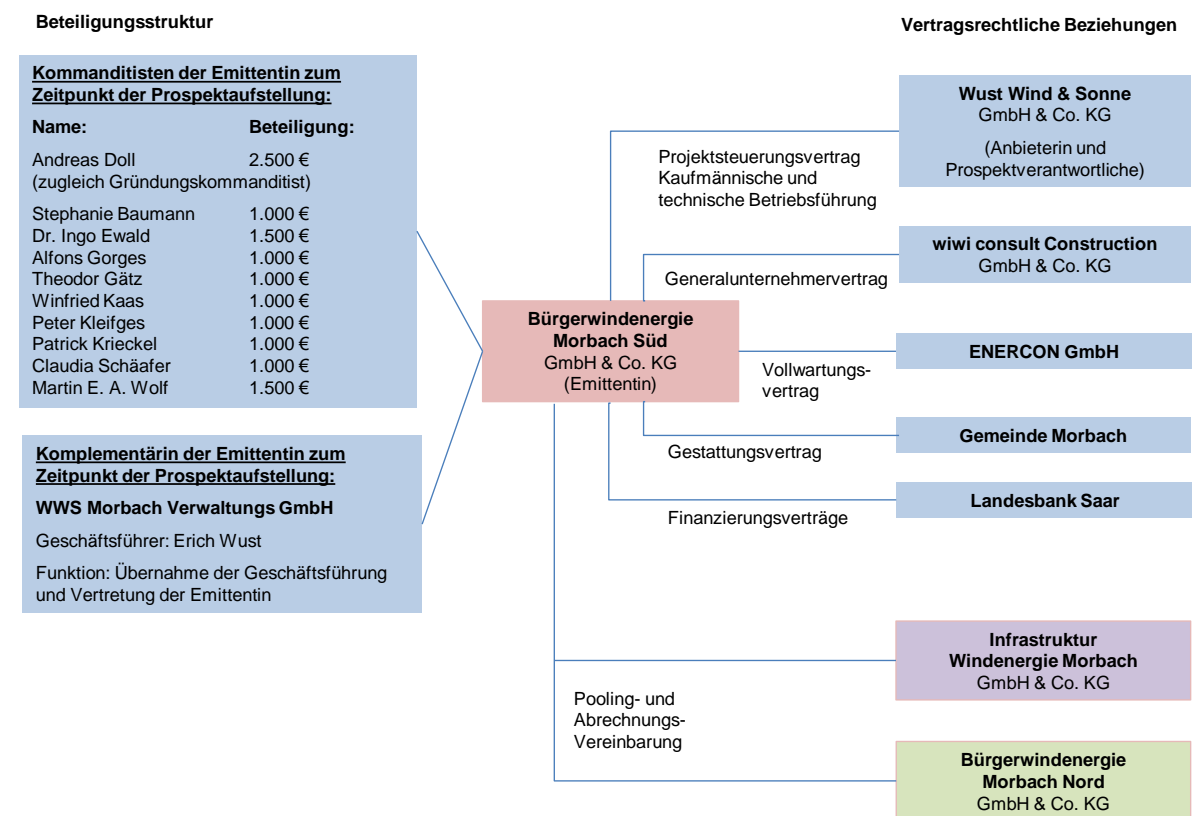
Beteiligungsstruktur

Vertragsrechtliche Beziehungen

Kommanditisten der Emittentin zum Zeitpunkt der Prospektaufstellung:

| Name: | Beteiligung: |
|---|---|
| Andreas Doll (zugleich Gründungskommanditist) | 2.500 € |
| Stephanie Baumann | 1.000 € |
| Dr. Ingo Ewald | 1.500 € |
| Alfons Gorges | 1.000 € |
| Theodor Gätz | 1.000 € |
| Winfried Kaas | 1.000 € |
| Peter Kleifges | 1.000 € |
| Patrick Krieckel | 1.000 € |
| Claudia Schäafer | 1.000 € |
| Martin E. A. Wolf | 1.500 € |

Komplementärin der Emittentin zum Zeitpunkt der Prospektaufstellung:

WWS Morbach Verwaltungs GmbH

Geschäftsführer: Erich Wust

Funktion: Übernahme der Geschäftsführung und Vertretung der Emittentin

Bürgerwindenergie Morbach Süd GmbH & Co. KG (Emittentin)

Wust Wind & Sonne GmbH & Co. KG (Anbieterin und Prospektverantwortliche)

Projektsteuerungsvertrag Kaufmännische und technische Betriebsführung

wiwi consult Construction GmbH & Co. KG

Generalunternehmervertrag

ENERCON GmbH

Vollwartungsvertrag

Gemeinde Morbach

Gestattungsvertrag

Landesbank Saar

Finanzierungsverträge

Infrastruktur Windenergie Morbach GmbH & Co. KG

Pooling- und Abrechnungs-Vereinbarung

Bürgerwindenergie Morbach Nord GmbH & Co. KG